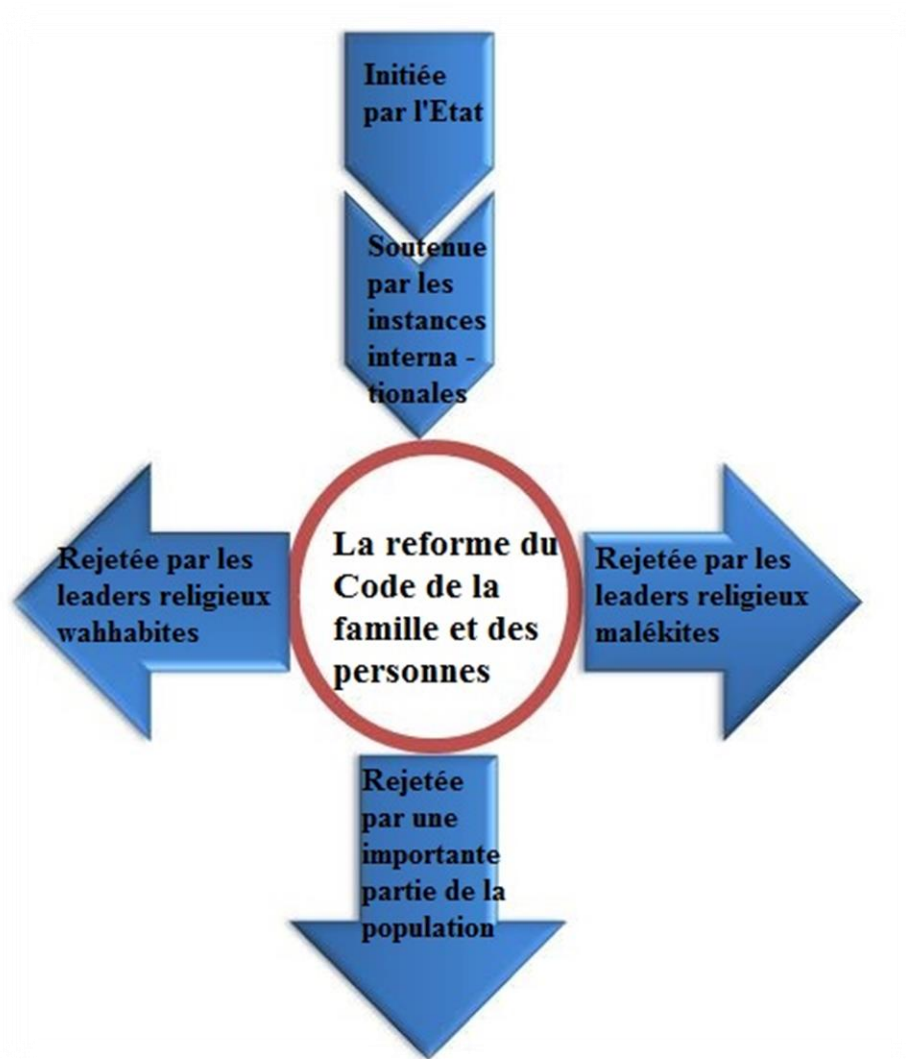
Initiée par l'Etat

Soutenue par les instances interna - tionales

Rejetée par les leaders religieux wahhabites

La reforme du Code de la famille et des personnes

Rejetée par les leaders religieux malékites

Rejetée par une importante partie de la population